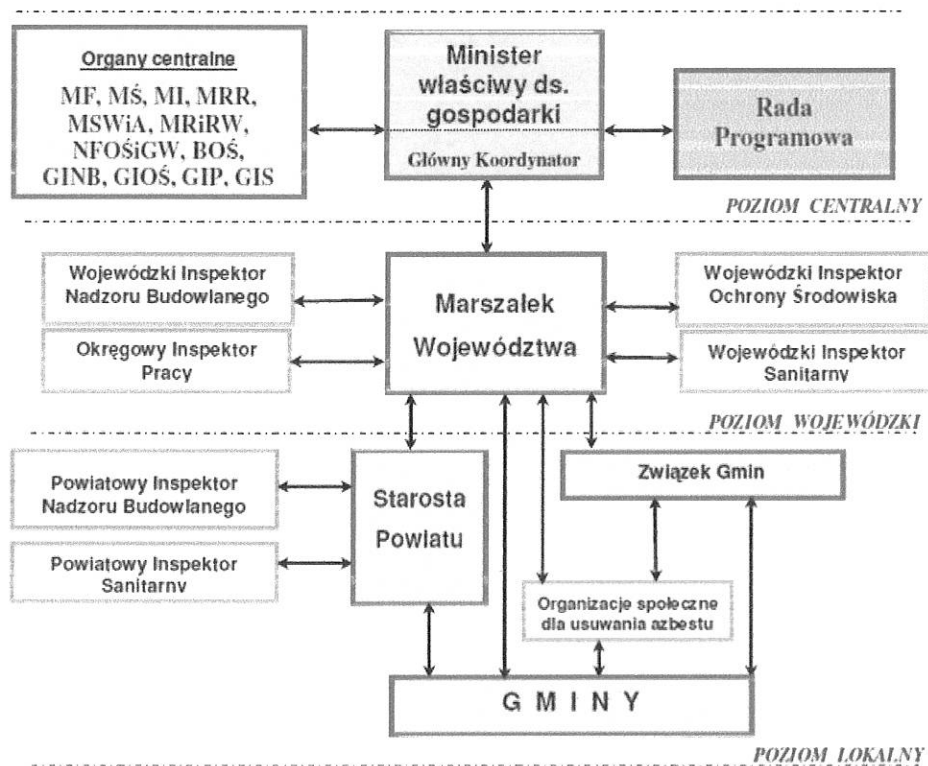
Organy centralne

MF, MŚ, MI, MRR, MSWiA, MRiRW, NFOŚiGW, BOŚ, GINB, GIOŚ, GIP, GIS

Minister właściwy ds. gospodarki

Główny Koordynator

Rada Programowa

POZIOM CENTRALNY

Wojewódzki Inspektor Nadzoru Budowlanego

Okręgowy Inspektor Pracy

Marszałek Województwa

Wojewódzki Inspektor Ochrony Środowiska

Wojewódzki Inspektor Sanitarny

POZIOM WOJEWÓDZKI

Powiatowy Inspektor Nadzoru Budowlanego

Powiatowy Inspektor Sanitarny

Starosta Powiatu

Związek Gmin

Organizacje społeczne dla usuwania azbestu

G M I N Y

POZIOM LOKALNY